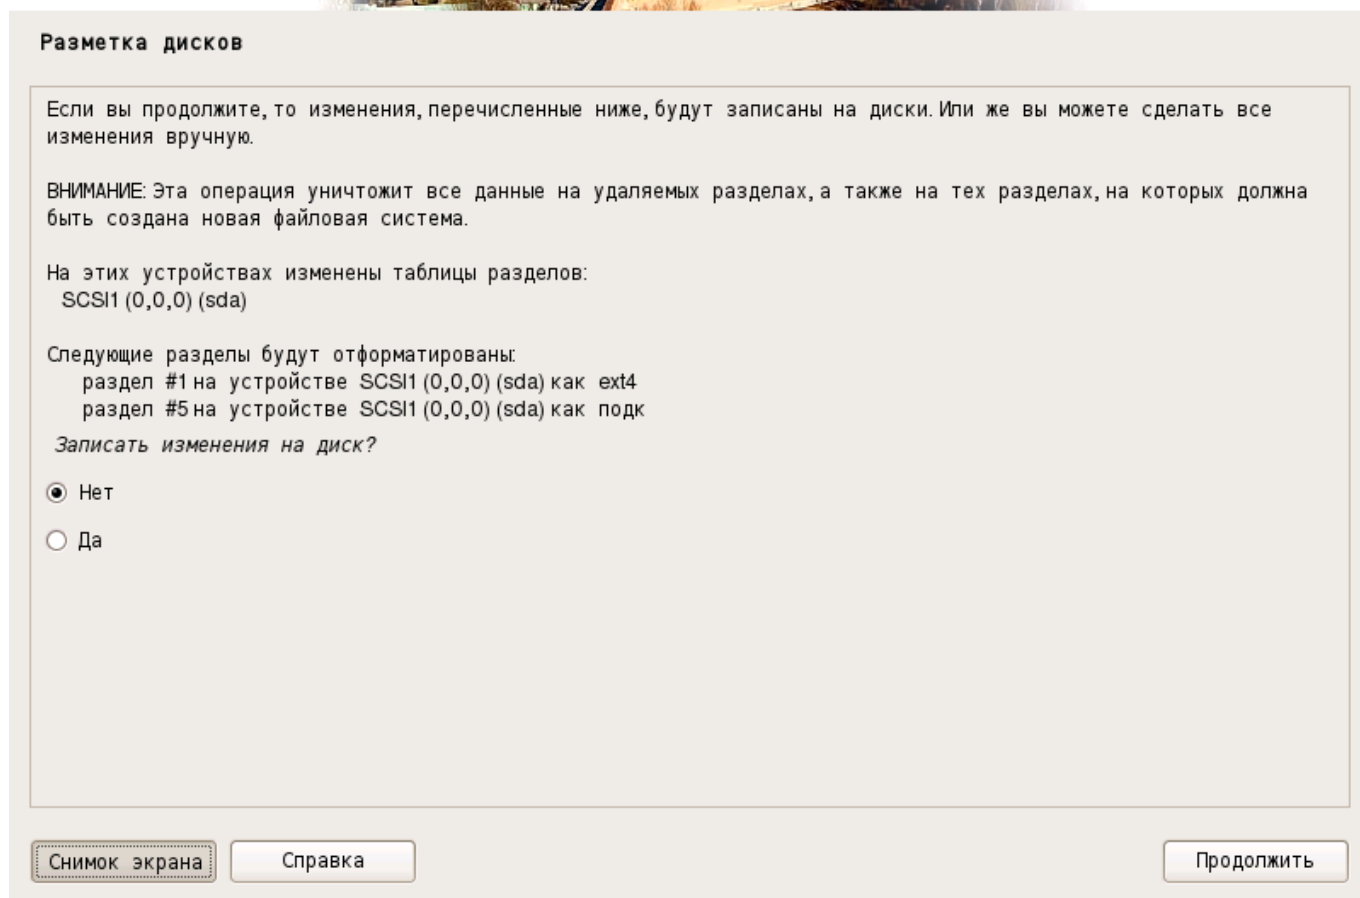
Разметка дисков

Если вы продолжите, то изменения, перечисленные ниже, будут записаны на диски. Или же вы можете сделать все изменения вручную.

ВНИМАНИЕ: Эта операция уничтожит все данные на удаляемых разделах, а также на тех разделах, на которых должна быть создана новая файловая система.

На этих устройствах изменены таблицы разделов:
SCSI1 (0,0,0) (sda)

Следующие разделы будут отформатированы:
раздел #1 на устройстве SCSI1 (0,0,0) (sda) как ext4
раздел #5 на устройстве SCSI1 (0,0,0) (sda) как подк

Записать изменения на диск?

Нет

Да

Снимок экрана

Справка

Продолжить